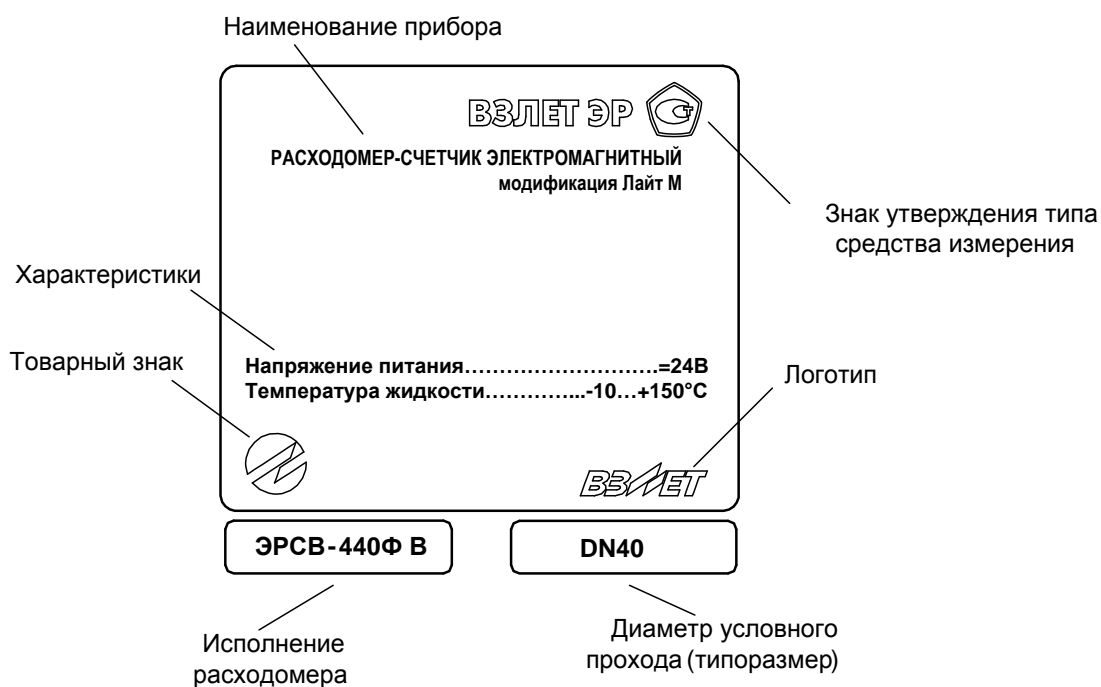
Наименование прибора

ВЗЛЕТ ЭР

РАСХОДОМЕР-СЧЕТЧИК ЭЛЕКТРОМАГНИТНЫЙ
модификация Лайт М

Знак утверждения типа средства измерения

Характеристики

Товарный знак

Напряжение питания……………………….=24В
Температура жидкости…………..-10…+150°С

Логотип

ВЗЛЕТ

ЭРСВ-440Ф В

DN40

Исполнение расходомера

Диаметр условного прохода (типоразмер)